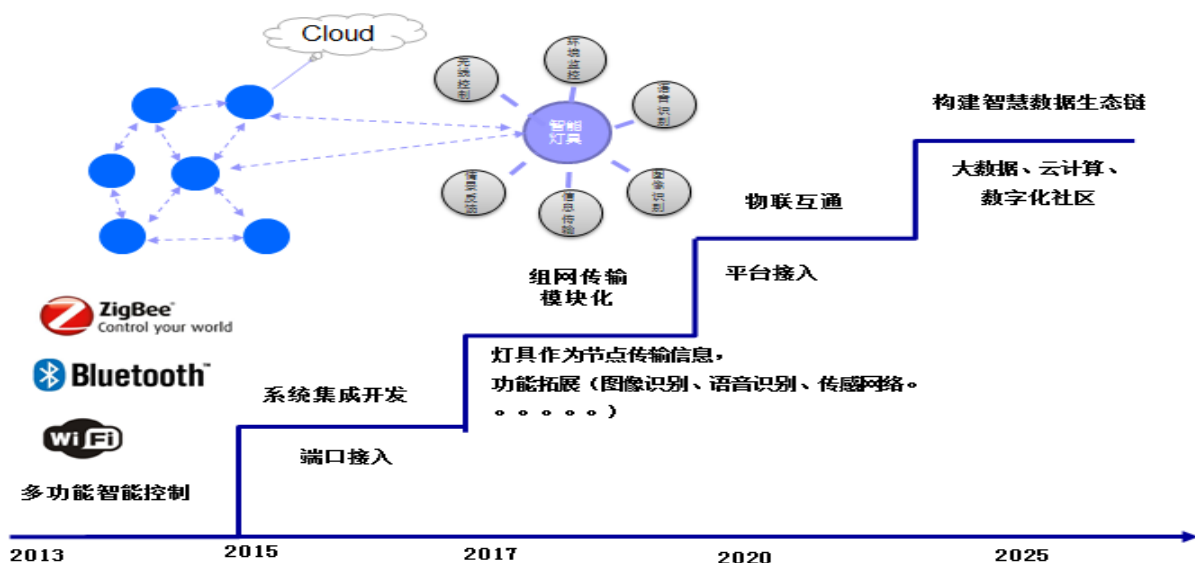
Cloud

光线控制
环境监控
语音识别
智能灯具
图像识别
信息传输
情景联动

构建智慧数据生态链

大数据、云计算、数字化社区

物联互通

平台接入

组网传输模块化

灯具作为节点传输信息，功能拓展（图像识别、语音识别、传感网络。。。。。。。）

ZigBee Control your world

Bluetooth

WiFi

系统集成开发

端口接入

多功能智能控制

2013
2015
2017
2020
2025